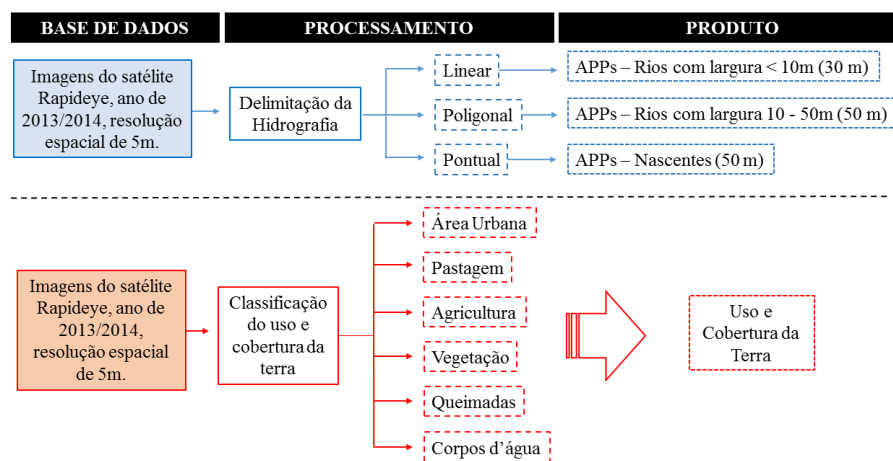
BASE DE DADOS

PROCESSAMENTO

PRODUTO

Imagens do satélite Rapideye, ano de 2013/2014, resolução espacial de 5m.

Delimitação da Hidrografia

Linear

Poligonal

Pontual

APPs – Rios com largura < 10m (30 m)

APPs – Rios com largura 10 - 50m (50 m)

APPs – Nascentes (50 m)

Imagens do satélite Rapideye, ano de 2013/2014, resolução espacial de 5m.

Classificação do uso e cobertura da terra

Área Urbana

Pastagem

Agricultura

Vegetação

Queimadas

Corpos d’água

Uso e Cobertura da Terra